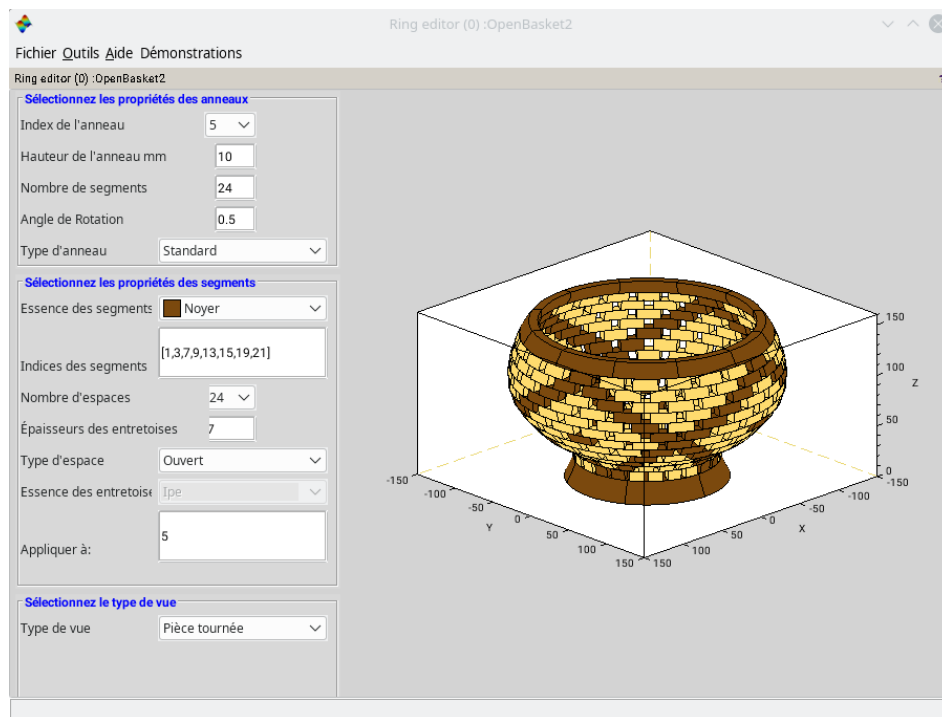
Ring editor (0) :OpenBasket2

Fichier Outils Aide Démonstrations

Ring editor (0) :OpenBasket2

Sélectionnez les propriétés des anneaux

Index de l'anneau 5

Hauteur de l'anneau mm 10

Nombre de segments 24

Angle de Rotation 0.5

Type d'anneau Standard

Sélectionnez les propriétés des segments

Essence des segments Noyer

Indices des segments [1,3,7,9,13,15,19,21]

Nombre d'espaces 24

Épaisseurs des entretoises 7

Type d'espace Ouvert

Essence des entretoise Ipe

Appliquer à: 5

Sélectionnez le type de vue

Type de vue Pièce tournée

150
100
Z
50
0
-150
-100
-50
0
50
100
150
Y
-150
-100
-50
0
50
100
150
X